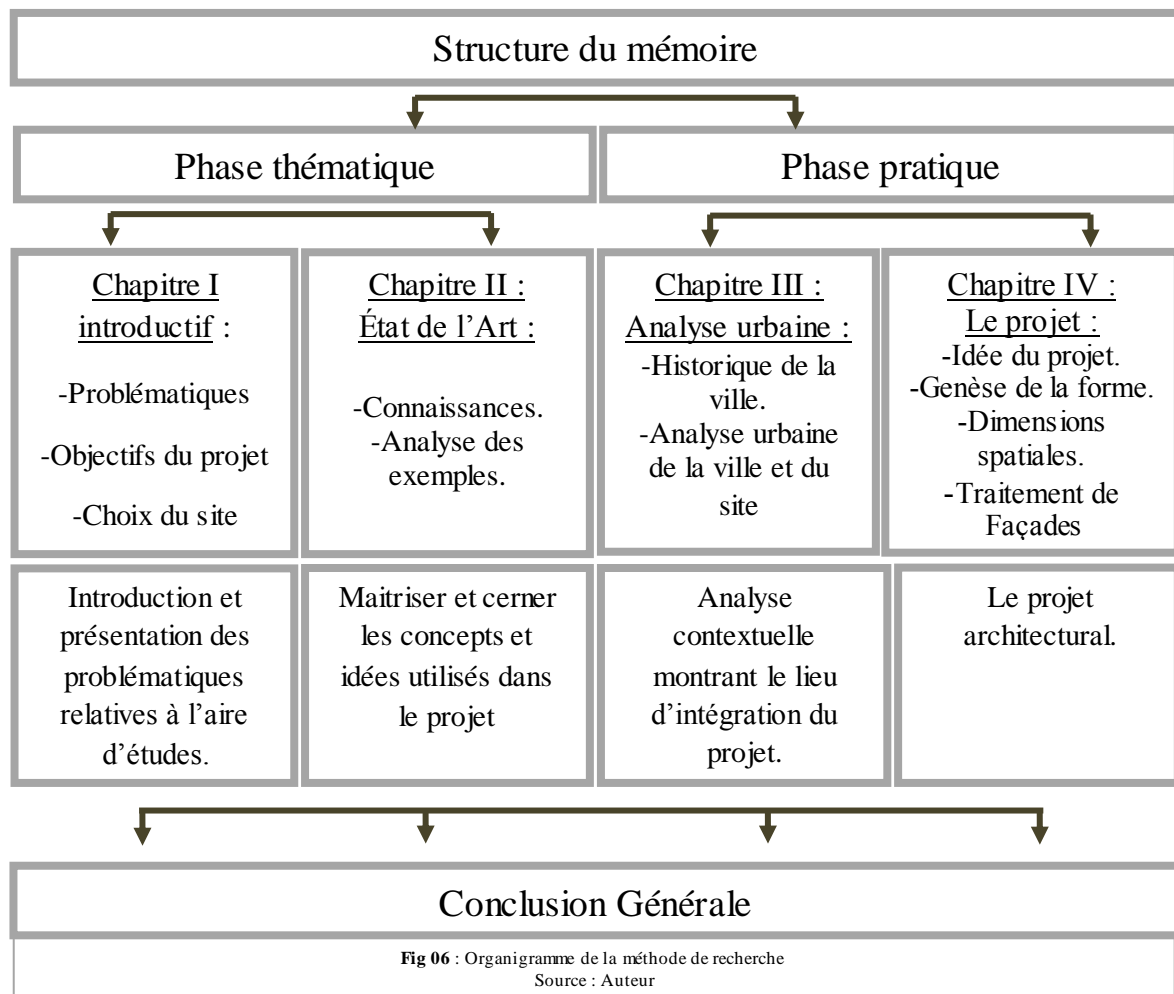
Structure du mémoire

Phase thématique

Phase pratique

Chapitre I introductif :

-Problématiques

-Objectifs du projet

-Choix du site

Chapitre II : État de l'Art :

-Connaissances.
-Analyse des exemples.

Chapitre III : Analyse urbaine :
-Historique de la ville.
-Analyse urbaine de la ville et du site

Chapitre IV : Le projet :
-Idée du projet.
-Genèse de la forme.
-Dimensions spatiales.
-Traitement de Façades

Introduction et présentation des problématiques relatives à l'aire d'études.

Maitriser et cerner les concepts et idées utilisés dans le projet

Analyse contextuelle montrant le lieu d'intégration du projet.

Le projet architectural.

Conclusion Générale

**Fig 06** : Organigramme de la méthode de recherche
Source : Auteur